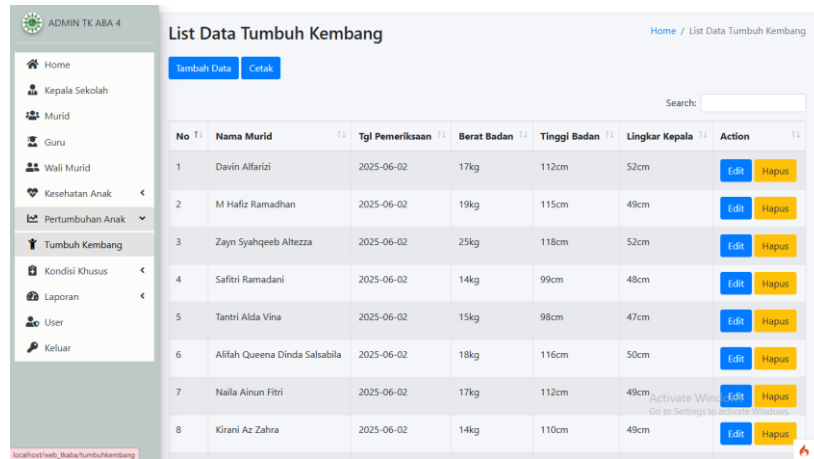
ADMIN TK ABA 4

Home
Kepala Sekolah
Murid
Guru
Wali Murid
Kesehatan Anak
Pertumbuhan Anak
Tumbuh Kembang
Kondisi Khusus
Laporan
User
Keluar

List Data Tumbuh Kembang

Home / List Data Tumbuh Kembang

Tambah Data Cetak

Search:

| No | Nama Murid | Tgl Pemeriksaan | Berat Badan | Tinggi Badan | Lingkar Kepala | Action |
|---|---|---|---|---|---|---|
| 1 | Davin Alfarizi | 2025-06-02 | 17kg | 112cm | 52cm | Edit Hapus |
| 2 | M Hafiz Ramadhan | 2025-06-02 | 19kg | 115cm | 49cm | Edit Hapus |
| 3 | Zayn Syahqeeb Altezza | 2025-06-02 | 25kg | 118cm | 52cm | Edit Hapus |
| 4 | Safitri Ramadani | 2025-06-02 | 14kg | 99cm | 48cm | Edit Hapus |
| 5 | Tantri Alda Vina | 2025-06-02 | 15kg | 98cm | 47cm | Edit Hapus |
| 6 | Alifah Queena Dinda Salsabila | 2025-06-02 | 18kg | 116cm | 50cm | Edit Hapus |
| 7 | Naila Ainun Fitri | 2025-06-02 | 17kg | 112cm | 49cm | Edit Hapus |
| 8 | Kirani Az Zahra | 2025-06-02 | 14kg | 110cm | 49cm | Edit Hapus |

Activate Windows
Go to Settings to activate Windows.

localhost/web_tkaba/tumbuhkembang